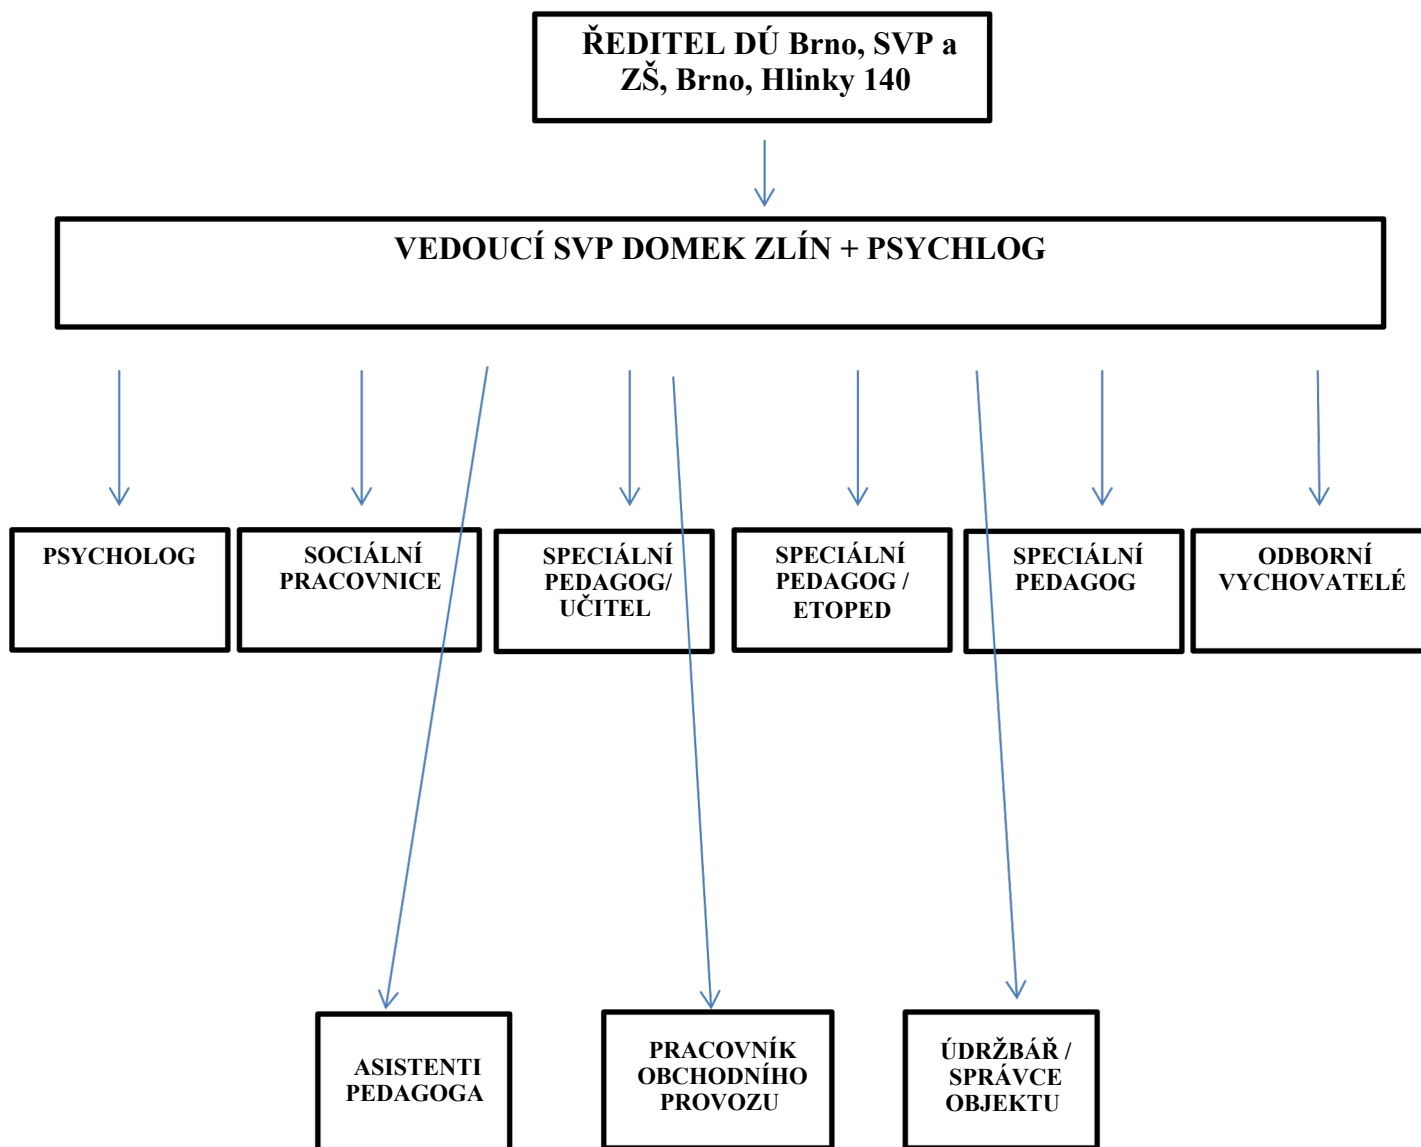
ŘEDITEL DÚ Brno, SVP a ZŠ, Brno, Hlinky 140

VEDOUCÍ SVP DOMEK ZLÍN + PSYCHLOG

PSYCHOLOG

SOCIÁLNÍ PRACOVNICE

SPECIÁLNÍ PEDAGOG/ UČITEL

SPECIÁLNÍ PEDAGOG / ETOPED

SPECIÁLNÍ PEDAGOG

ODBORNÍ VYCHOVATELÉ

ASISTENTI PEDAGOGA

PRACOVNÍK OBCHODNÍHO PROVOZU

ÚDRŽBÁŘ / SPRÁVCE OBJEKTU